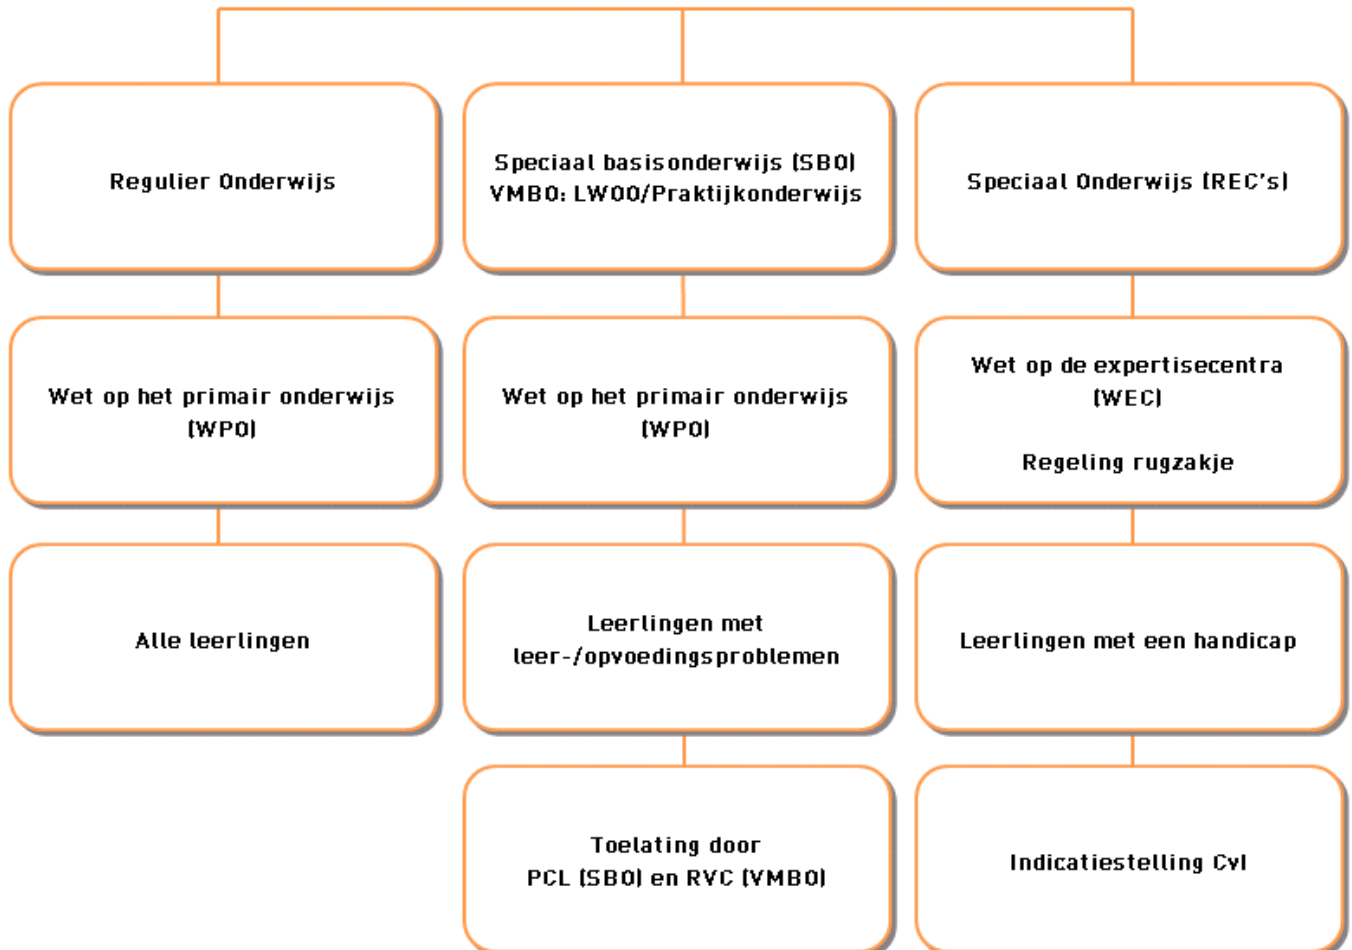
Regulier Onderwijs

Speciaal basisonderwijs (SBO)
VMBO: LWOO/Praktijkonderwijs

Speciaal Onderwijs (REC's)

Wet op het primair onderwijs
(WPO)

Wet op het primair onderwijs
(WPO)

Wet op de expertisecentra
(WEC)

Regeling rugzakje

Alle leerlingen

Leerlingen met
leer-/opvoedingsproblemen

Leerlingen met een handicap

Toelating door
PCL (SBO) en RVC (VMBO)

Indicatiestelling CvI